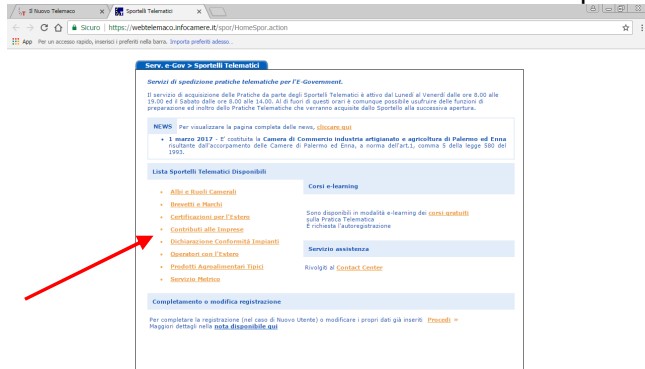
Nuovo Telemaco × Sportelli Telematici ×

Sicuro | https://webtelemaco.infocamere.it/spor/HomeSpor.action

App Per un accesso rapido, inserisci i preferiti nella barra. Importa preferiti adesso...

Serv. e-Gov > Sportelli Telematici

Servizi di spedizione pratiche telematiche per l'E-Government.

Il servizio di acquisizione delle Pratiche da parte degli Sportelli Telematici è attivo dal Lunedì al Venerdì dalle ore 8.00 alle 19.00 ed il Sabato dalle ore 8.00 alle 14.00. Al di fuori di questi orari è comunque possibile usufruire delle funzioni di preparazione ed inoltro delle Pratiche Telematiche che verranno acquisite dallo Sportello alla successiva apertura.

NEWS Per visualizzare la pagina completa delle news, cliccare qui

• 1 marzo 2017 - E' costituita la Camera di Commercio Industria artigianato e agricoltura di Palermo ed Enna risultante dall'accorpamento delle Camere di Palermo ed Enna, a norma dell'art.1, comma 5 della legge 580 del 1993.

Lista Sportelli Telematici Disponibili

• Albi e Ruoli Camerali
• Brevetti e Marchi
• Certificazioni per l'Estero
• Contributi alle Imprese
• Dichiarazione Conformità Impianti
• Operatori con l'Estero
• Prodotti Agroalimentari Tipici
• Servizio Metrico

Corsi e-learning

Sono disponibili in modalità e-learning dei corsi gratuiti sulla Pratica Telematica
È richiesta l'autoregistrazione

Servizio assistenza

Rivolgiti al Contact Center

Completamento o modifica registrazione

Per completare la registrazione (nel caso di Nuovo Utente) o modificare i propri dati già inseriti Procedi »
Maggiori dettagli nella nota disponibile qui